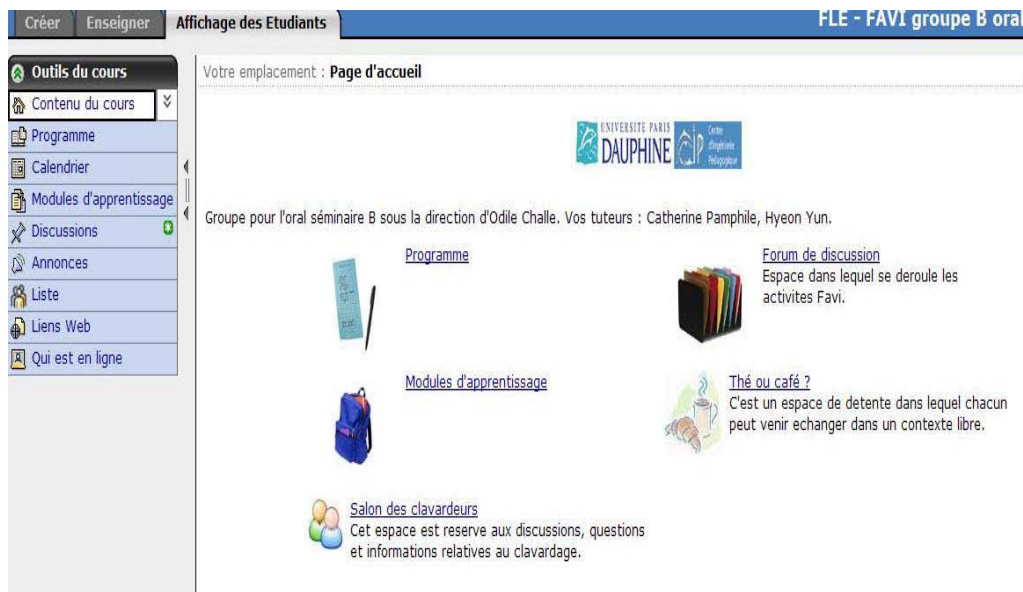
Créer Enseigner Affichage des Etudiants

FLE - FAVI groupe B oral

Outils du cours

Contenu du cours

Programme

Calendrier

Modules d'apprentissage

Discussions

Annonces

Liste

Liens Web

Qui est en ligne

Votre emplacement : Page d'accueil

UNIVERSITE PARIS DAUPHINE Centre d'Ingénierie Pédagogique

Groupe pour l'oral séminaire B sous la direction d'Odile Challe. Vos tuteurs : Catherine Pamphile, Hyeon Yun.

Programme

Forum de discussion
Espace dans lequel se deroule les activites Favi.

Modules d'apprentissage

Thé ou café ?
C'est un espace de detente dans lequel chacun peut venir echanger dans un contexte libre.

Salon des clavardeurs
Cet espace est reserve aux discussions, questions et informations relatives au clavardage.